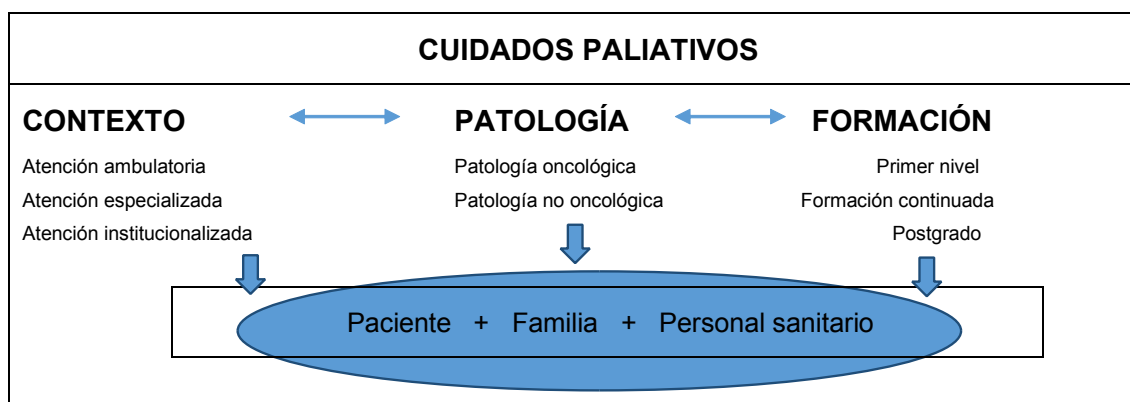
CUIDADOS PALIATIVOS

CONTEXTO

Atención ambulatoria
Atención especializada
Atención institucionalizada

PATOLOGÍA

Patología oncológica
Patología no oncológica

FORMACIÓN

Primer nivel
Formación continuada
Postgrado

Paciente + Familia + Personal sanitario